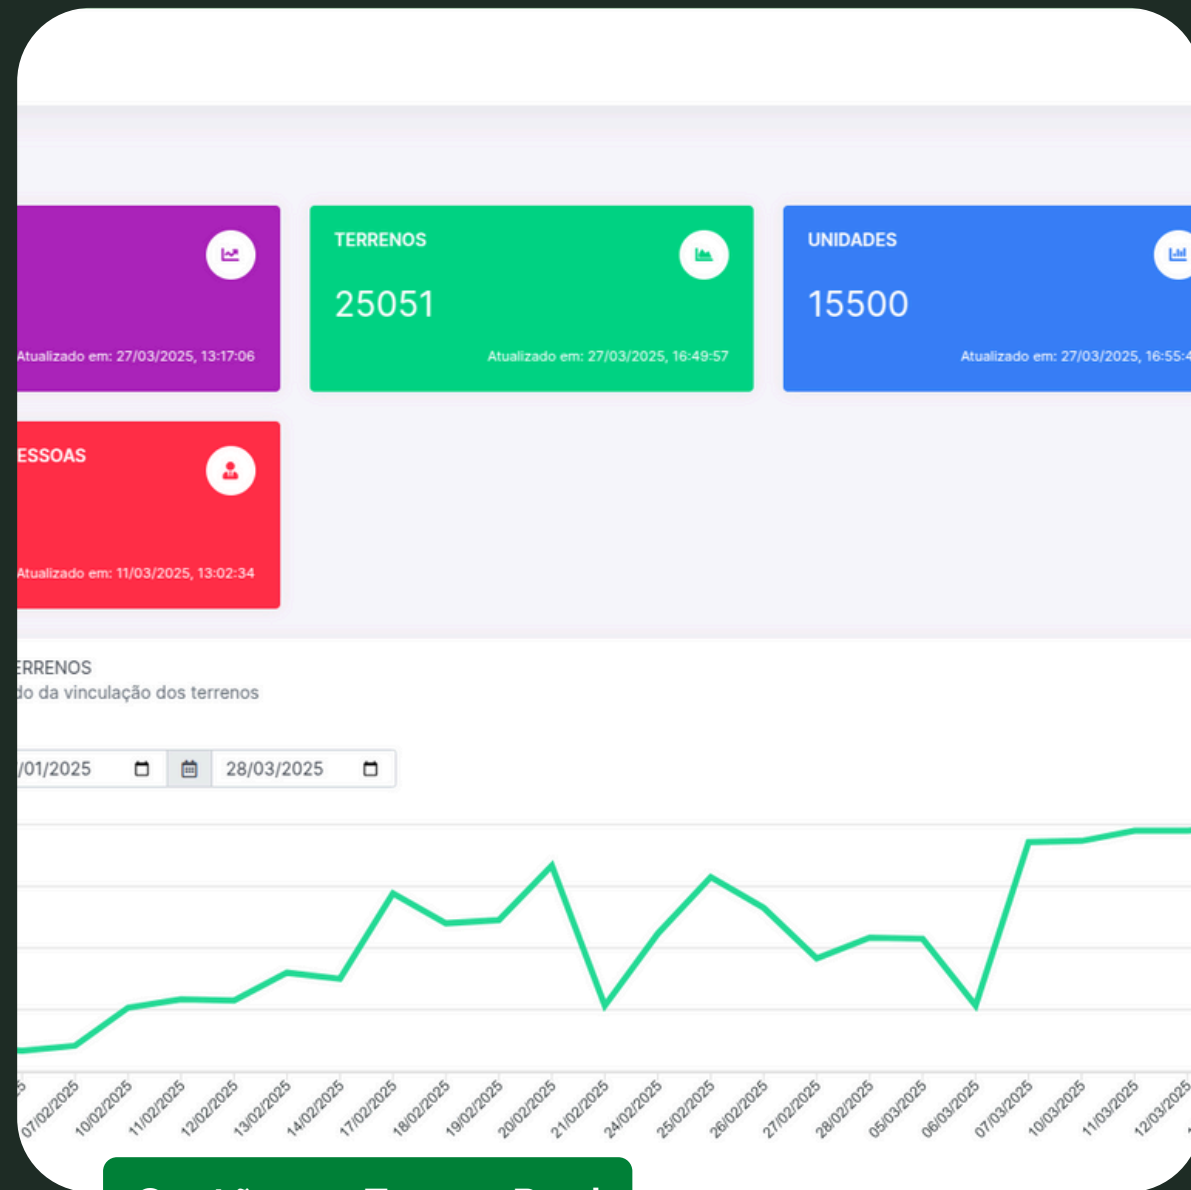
Atualizado em: 27/03/2025, 13:17:06

TERRENOS

25051

Atualizado em: 27/03/2025, 16:49:57

UNIDADES

15500

Atualizado em: 27/03/2025, 16:55:4

ESSOAS

Atualizado em: 11/03/2025, 13:02:34

RRENOS
do da vinculação dos terrenos

/01/2025 28/03/2025

5 07/02/2025 10/02/2025 11/02/2025 12/02/2025 13/02/2025 14/02/2025 17/02/2025 18/02/2025 19/02/2025 20/02/2025 21/02/2025 24/02/2025 25/02/2025 26/02/2025 27/02/2025 28/02/2025 05/03/2025 06/03/2025 07/03/2025 10/03/2025 11/03/2025 12/03/2025

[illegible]